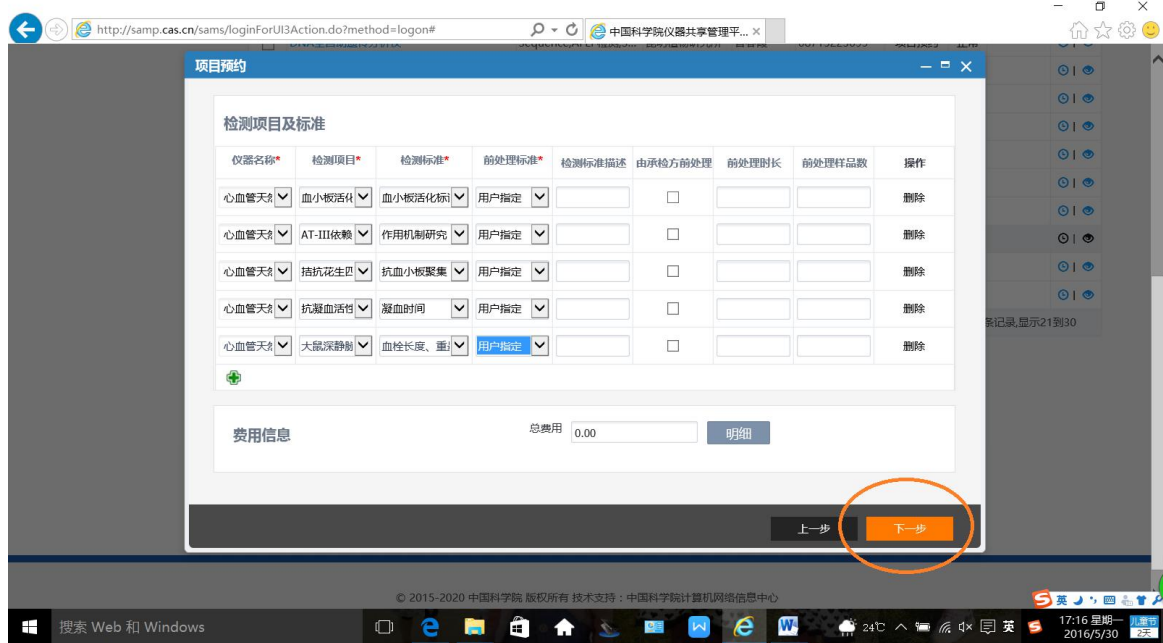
http://samp.cas.cn/sams/loginForUI3Action.do?method=logon#

中国科学院仪器共享管理平... ×

项目预约

检测项目及标准

| 仪器名称* | 检测项目* | 检测标准* | 前处理标准* | 检测标准描述 | 由承检方前处理 | 前处理时长 | 前处理样品数 | 操作 |
|---|---|---|---|---|---|---|---|---|
| 心血管天然 | 血小板活化 | 血小板活化标 | 用户指定 | | ☐ | | | 删除 |
| 心血管天然 | AT-III依赖 | 作用机制研究 | 用户指定 | | ☐ | | | 删除 |
| 心血管天然 | 拮抗花生四 | 抗血小板聚集 | 用户指定 | | ☐ | | | 删除 |
| 心血管天然 | 抗凝血活性 | 凝血时间 | 用户指定 | | ☐ | | | 删除 |
| 心血管天然 | 大鼠深静脉 | 血栓长度、重 | 用户指定 | | ☐ | | | 删除 |

费用信息

总费用 0.00 明细

上一步 下一步

条记录,显示21到30

© 2015-2020 中国科学院 版权所有 技术支持：中国科学院计算机网络信息中心

搜索 Web 和 Windows

24℃ 英 17:16 星期一 2016/5/30